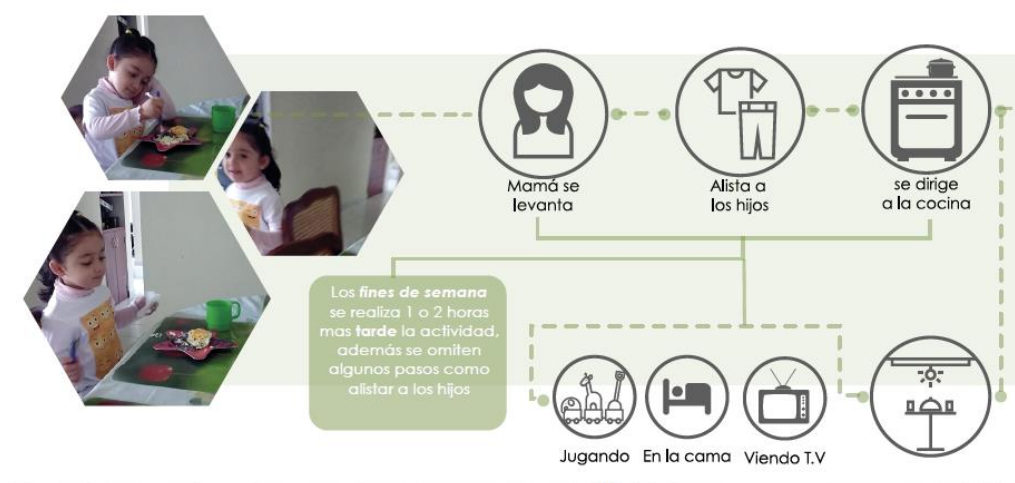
Mamá se levanta

Alista a los hijos

se dirige a la cocina

Los ***fines de semana*** se realiza 1 o 2 horas mas **tarde** la actividad, además se omiten algunos pasos como alistar a los hijos

Jugando

En la cama

Viendo T.V